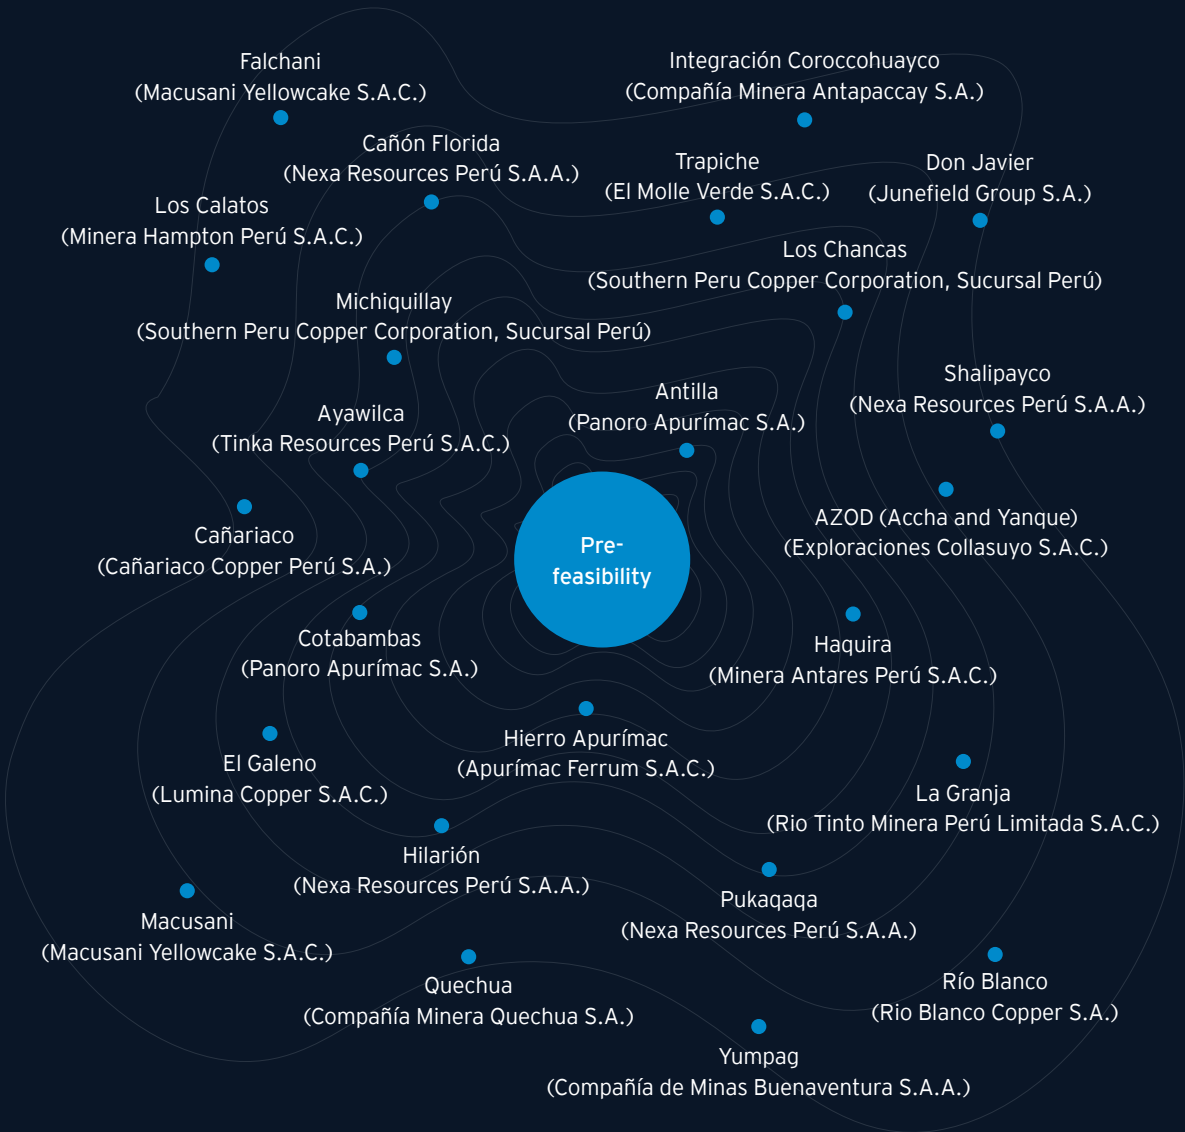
Falchani
(Macusani Yellowcake S.A.C.)

Integración Coroccohuayco
(Compañía Minera Antapaccay S.A.)

Cañón Florida
(Nexa Resources Perú S.A.A.)

Trapiche
(El Molle Verde S.A.C.)

Don Javier
(Junefield Group S.A.)

Los Calatos
(Minera Hampton Perú S.A.C.)

Los Chancas
(Southern Peru Copper Corporation, Sucursal Perú)

Michiquillay
(Southern Peru Copper Corporation, Sucursal Perú)

Shalipayco
(Nexa Resources Perú S.A.A.)

Antilla
(Panoro Apurímac S.A.)

Ayawilca
(Tinka Resources Perú S.A.C.)

AZOD (Accha and Yanque)
(Exploraciones Collasuyo S.A.C.)

Pre-feasibility

Cañariaco
(Cañariaco Copper Perú S.A.)

Cotabambas
(Panoro Apurímac S.A.)

Haquira
(Minera Antares Perú S.A.C.)

Hierro Apurímac
(Apurímac Ferrum S.A.C.)

El Galeno
(Lumina Copper S.A.C.)

La Granja
(Rio Tinto Minera Perú Limitada S.A.C.)

Hilarión
(Nexa Resources Perú S.A.A.)

Pukaqaqa
(Nexa Resources Perú S.A.A.)

Macusani
(Macusani Yellowcake S.A.C.)

Quechua
(Compañía Minera Quechua S.A.)

Río Blanco
(Rio Blanco Copper S.A.)

Yumpag
(Compañía de Minas Buenaventura S.A.A.)